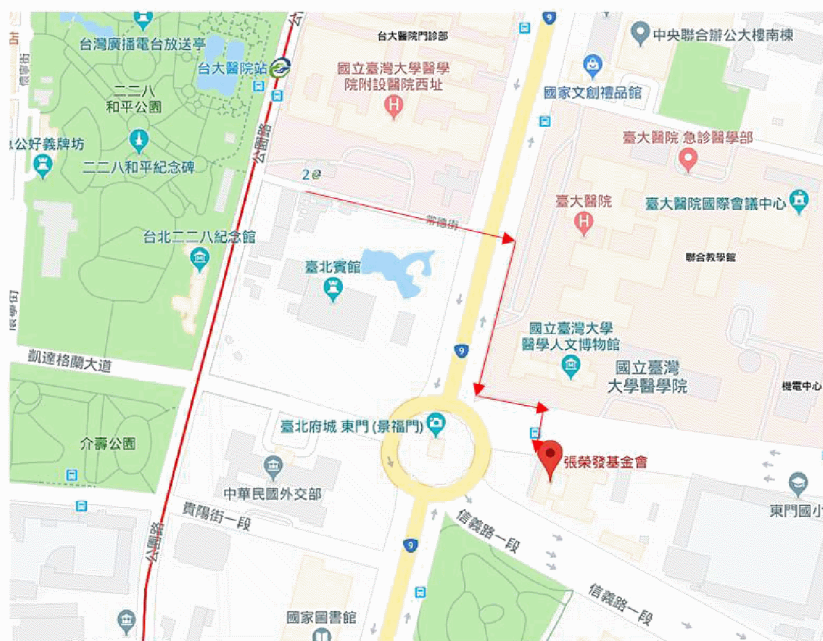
台灣廣播電台放送亭
台大醫院站
二二八
和平公園
公好義牌坊
二二八和平紀念碑
台北二二八紀念館
凱達格蘭大道
介壽公園
公園路
台大醫院門診部
國立臺灣大學醫學院附設醫院西址
常德街
臺北賓館
臺北府城 東門 (景福門)
中華民國外交部
寶慶街一段
信義路一段
國家圖書館
中央聯合辦公大樓南棟
國家文創禮品館
臺大醫院 急診醫學部
臺大醫院
臺大醫院國際會議中心
聯合教學館
國立臺灣大學醫學人文博物館
國立臺灣大學醫學院
機電中心
張榮發基金會
東門國小
信義路一段
9
9
9
2